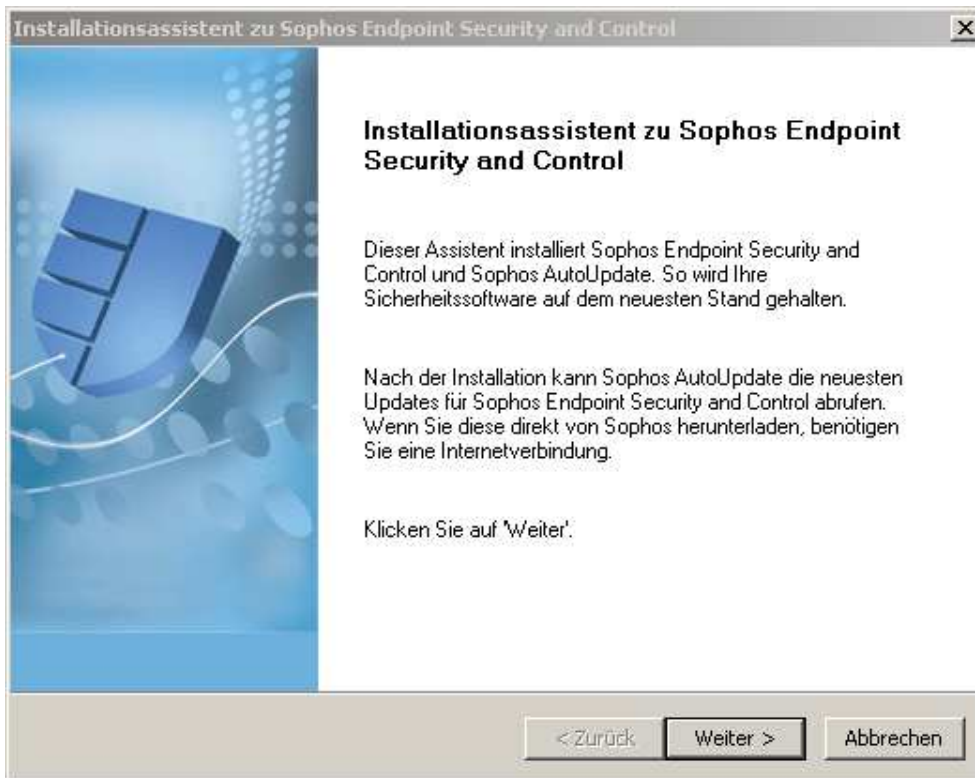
Installationsassistent zu Sophos Endpoint Security and Control

×

Installationsassistent zu Sophos Endpoint Security and Control

Dieser Assistent installiert Sophos Endpoint Security and Control und Sophos AutoUpdate. So wird Ihre Sicherheitssoftware auf dem neuesten Stand gehalten.

Nach der Installation kann Sophos AutoUpdate die neuesten Updates für Sophos Endpoint Security and Control abrufen. Wenn Sie diese direkt von Sophos herunterladen, benötigen Sie eine Internetverbindung.

Klicken Sie auf 'Weiter'.

< Zurück

Weiter >

Abbrechen